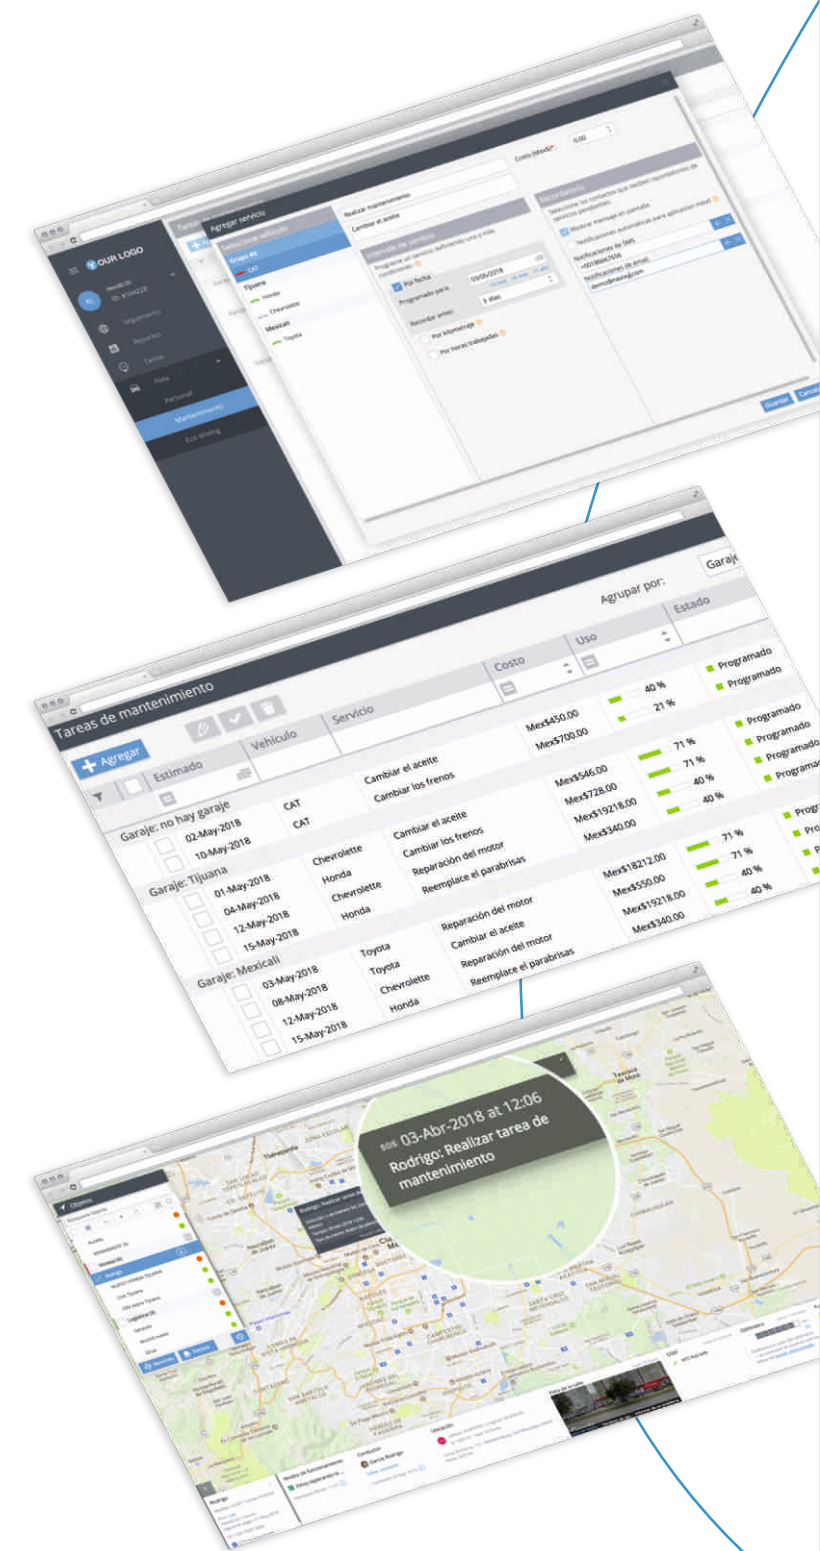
YOUR LOGO

Seguimiento

Reportes

Tareas

Flota

Personal

Mantenimiento

Eco Driving

Agregar servicio

Seleccionar vehículo

Grupo #0

CAT

Tijuana

Honda

Chevrolette

Mexicali

Toyota

Realizar mantenimiento

Cambiar el aceite

Costo (MexS)*

0.00

Programar el servicio definiendo una o más condiciones

Por fecha

Programado para

03/05/2018

Recordar antes

3 días

Por kilometraje

Por horas trabajadas

Recordatorio

Seleccione los contactos que recibirá recordatorios de servicios pendientes

Mostrar mensaje en pantalla

Notificaciones automáticas para aplicación móvil

Notificaciones de SMS

Notificaciones de email

Guardar

Cancelar

Agrupar por:

Garaje

Tareas de mantenimiento

Agregar

| Estimado | Vehículo | Servicio | Costo | Uso | Estado |
|---|---|---|---|---|---|
| Garaje: no hay garaje | | | | | |
| 02-May-2018 | CAT | Cambiar el aceite | Mex$450.00 | 40 % | Programado |
| 10-May-2018 | CAT | Cambiar los frenos | Mex$700.00 | 21 % | Programado |
| Garaje: Tijuana | | | | | |
| 01-May-2018 | Chevrolette | Cambiar el aceite | Mex$546.00 | 71 % | Programado |
| 04-May-2018 | Honda | Cambiar los frenos | Mex$728.00 | 71 % | Programado |
| 12-May-2018 | Chevrolette | Reparación del motor | Mex$19218.00 | 40 % | Programado |
| 15-May-2018 | Honda | Reemplace el parabrisas | Mex$340.00 | 40 % | Programado |
| Garaje: Mexicali | | | | | |
| 03-May-2018 | Toyota | Reparación del motor | Mex$18212.00 | 71 % | Programado |
| 08-May-2018 | Toyota | Cambiar el aceite | Mex$550.00 | 71 % | Programado |
| 12-May-2018 | Chevrolette | Reparación del motor | Mex$19218.00 | 40 % | Programado |
| 15-May-2018 | Honda | Reemplace el parabrisas | Mex$340.00 | 40 % | Programado |

03-Abr-2018 at 12:06

Rodrigo: Realizar tarea de mantenimiento

Objetos

Rodrigo